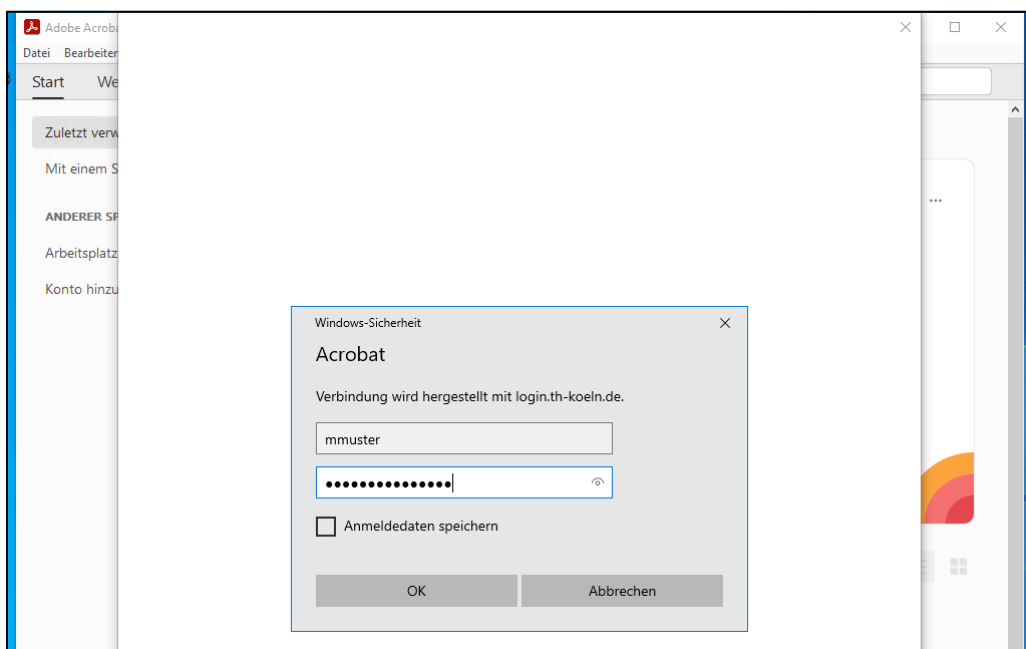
Adobe Acroba
Datei Bearbeiten
Start We
Zuletzt verw
Mit einem S
ANDERER SP
Arbeitsplatz
Konto hinzu
...

Windows-Sicherheit
Acrobat
Verbindung wird hergestellt mit login.th-koeln.de.
mmuster
•••••••••••••••
Anmeldedaten speichern
OK
Abbrechen